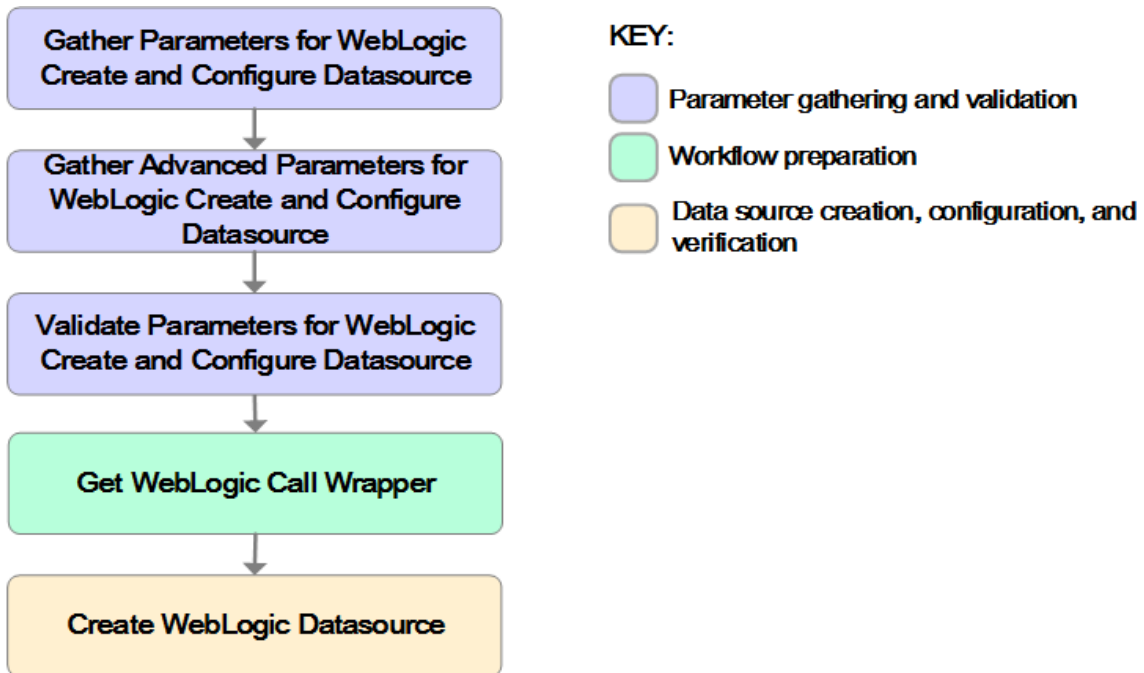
Gather Parameters for WebLogic Create and Configure Datasource

Gather Advanced Parameters for WebLogic Create and Configure Datasource

Validate Parameters for WebLogic Create and Configure Datasource

Get WebLogic Call Wrapper

Create WebLogic Datasource

KEY:

Parameter gathering and validation

Workflow preparation

Data source creation, configuration, and verification